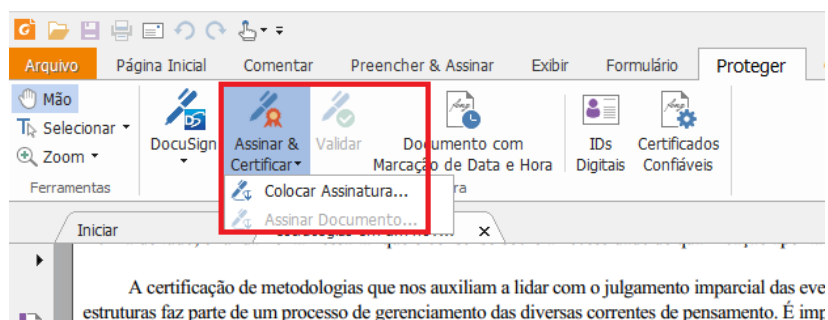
Arquivo Página Inicial Comentar Preencher & Assinar Exibir Formulário Proteger

Mão
Selecionar
Zoom
Ferramentas

DocuSign

Assinar & Certificar

Validar

Documento com Marcação de Data e Hora

IDs Digitais

Certificados Confiáveis

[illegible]ra

Colocar Assinatura...
Assinar Documento...

Iniciar

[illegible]

A certificação de metodologias que nos auxiliam a lidar com o julgamento imparcial das eve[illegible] estruturas faz parte de um processo de gerenciamento das diversas correntes de pensamento. É imp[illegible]